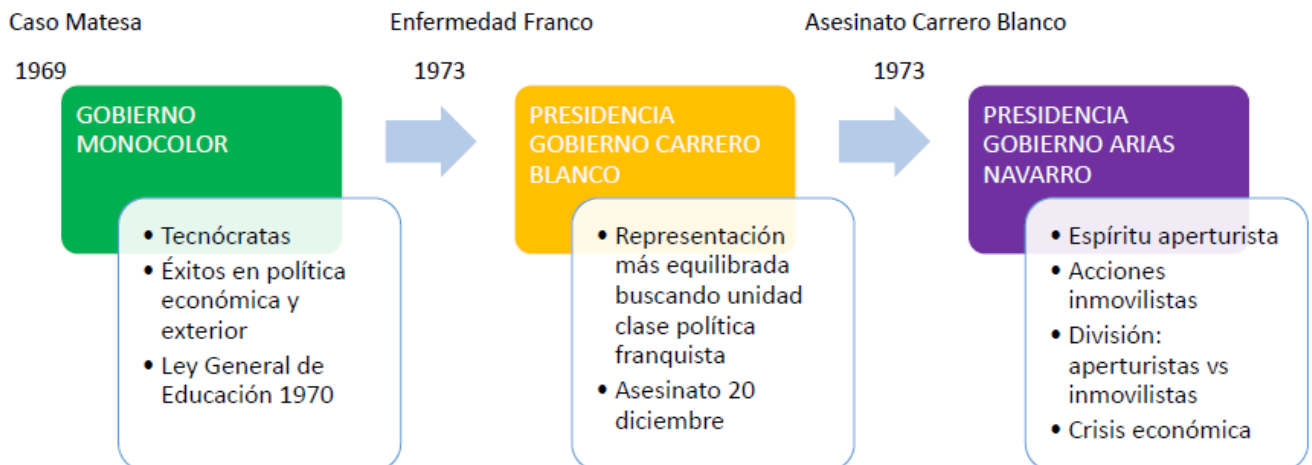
Caso Matesa

1969

GOBIERNO MONOCOLOR

- Tecnócratas
- Éxitos en política económica y exterior
- Ley General de Educación 1970

Enfermedad Franco

1973

PRESIDENCIA GOBIERNO CARRERO BLANCO

- Representación más equilibrada buscando unidad clase política franquista
- Asesinato 20 diciembre

Asesinato Carrero Blanco

1973

PRESIDENCIA GOBIERNO ARIAS NAVARRO

- Espíritu aperturista
- Acciones inmovilistas
- División: aperturistas vs inmovilistas
- Crisis económica